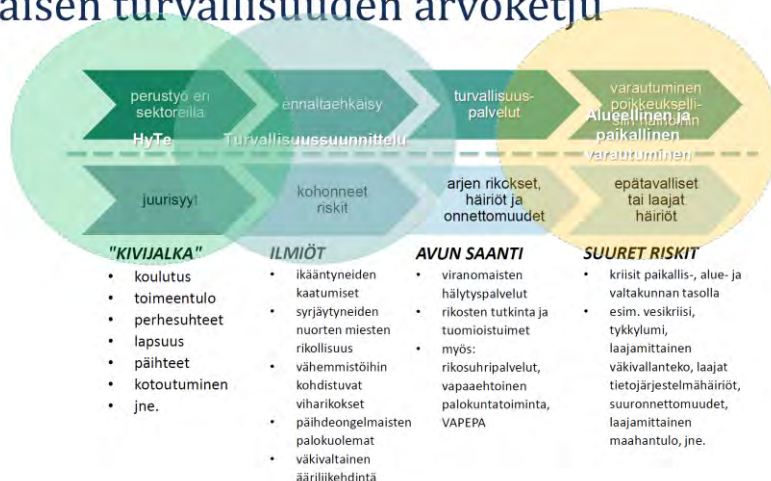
aisen turvallisuuden arvoketju

perustyö eri sektoreilla

ennaltaehkäisy

turvallisuuspalvelut

varautuminen poikkeuksellisiin tilanteisiin

HyTe

Turvallisuussuunnittelu

Alueellinen ja paikallinen varautuminen

juurisyyt

kohonneet riskit

arjen rikokset, häiriöt ja onnettomuudet

epätavalliset tai laajat häiriöt

"KIVIJALKA"
- koulutus
- toimeentulo
- perhesuhteet
- lapsuus
- päihteet
- kotoutuminen
- jne.

ILMIÖT
- ikääntyneiden kaatumiset
- syrjäytyneiden nuorten miesten rikollisuus
- vähemmistöihin kohdistuvat viharikokset
- päihdeongelmaisten palokuolemat
- väkivaltainen ääriliikehdintä

AVUN SAANTI
- viranomaisten hälytyspalvelut
- rikosten tutkinta ja tuomioistuimet
- myös: rikosuhripalvelut, vapaaehtoinen palokuntatoiminta, VAPEPA

SUURET RISKIT
- kriisit paikallis-, alue- ja valtakunnan tasolla
- esim. vesikriisi, tykkylumi, laajamittainen väkivallanteko, laajat tietojärjestelmähäiriöt, suuronnettomuudet, laajamittainen maahantulo, jne.